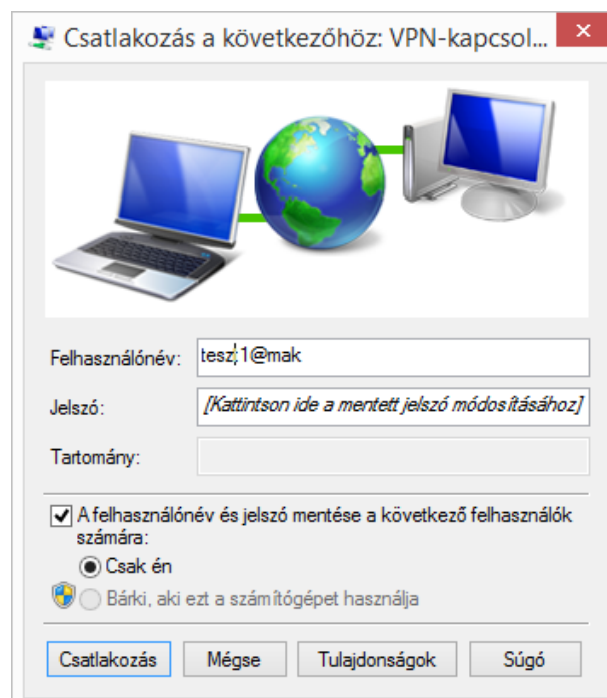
Csatlakozás a következőhöz: VPN-kapcsol...

Felhasználónév: tesz1@mak

Jelszó: [Kattintson ide a mentett jelszó módosításához]

Tartomány:

A felhasználónév és jelszó mentése a következő felhasználók számára:

Csak én

Bárki, aki ezt a számítógépet használja

Csatlakozás | Mégse | Tulajdonságok | Súgó